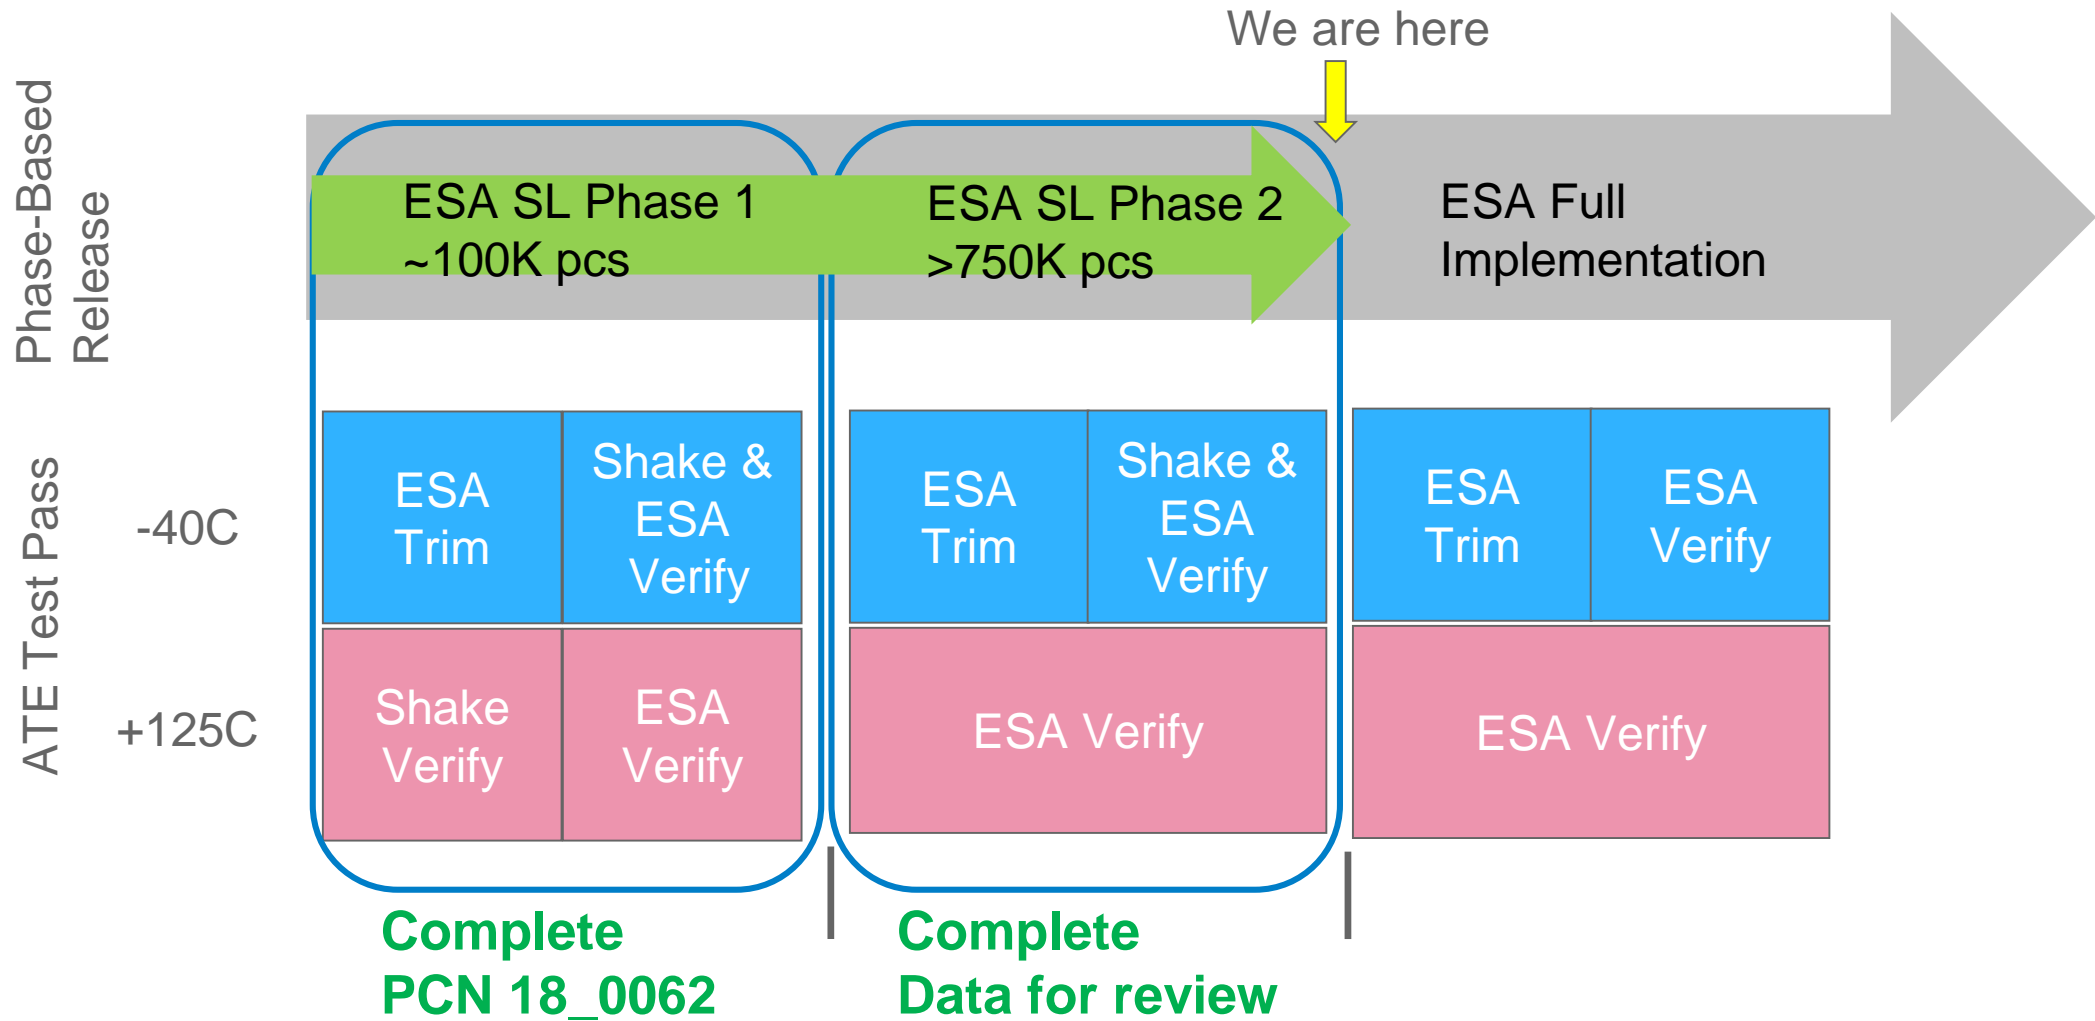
We are here

Phase-Based Release

ESA SL Phase 1
~100K pcs

ESA SL Phase 2
>750K pcs

ESA Full
Implementation

ATE Test Pass

-40C

+125C

ESA Trim

Shake & ESA Verify

ESA Trim

Shake & ESA Verify

ESA Trim

ESA Verify

Shake Verify

ESA Verify

ESA Verify

ESA Verify

Complete
PCN 18_0062

Complete
Data for review